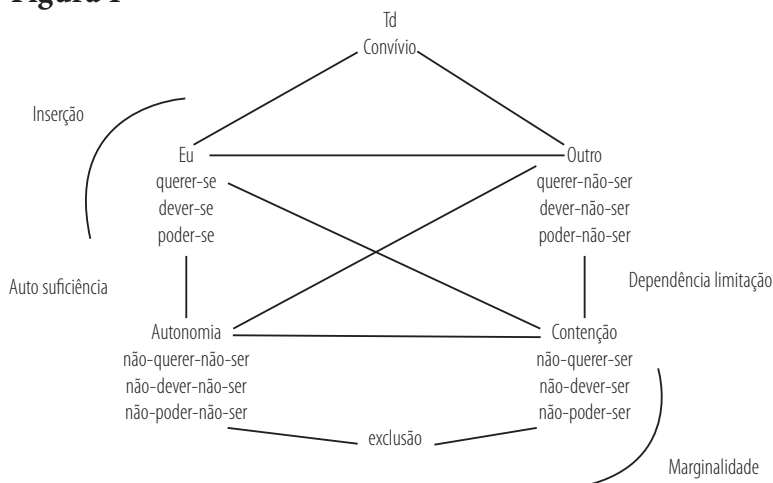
Figura 1

Td
Convívio

Inserção

Eu
querer-se
dever-se
poder-se

Outro
querer-não-ser
dever-não-ser
poder-não-ser

Auto suficiência

Dependência limitação

Autonomia
não-querer-não-ser
não-dever-não-ser
não-poder-não-ser

Contenção
não-querer-ser
não-dever-ser
não-poder-ser

exclusão

Marginalidade